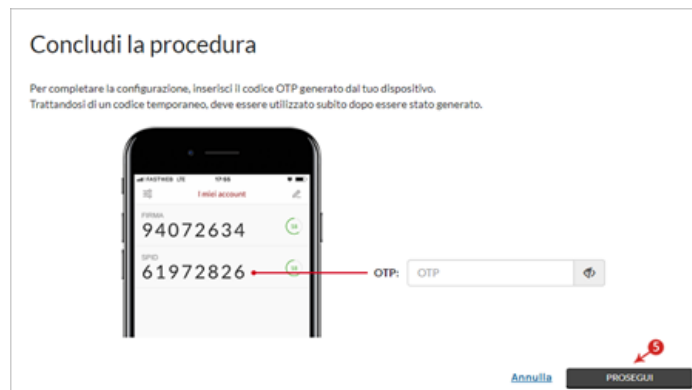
Concludi la procedura

Per completare la configurazione, inserisci il codice OTP generato dal tuo dispositivo.
Trattandosi di un codice temporaneo, deve essere utilizzato subito dopo essere stato generato.

FASTWEB LTE 17:55

I miei account

FIRMA
94072634

SPID
61972826

OTP: OTP

5

Annulla PROSEGUI